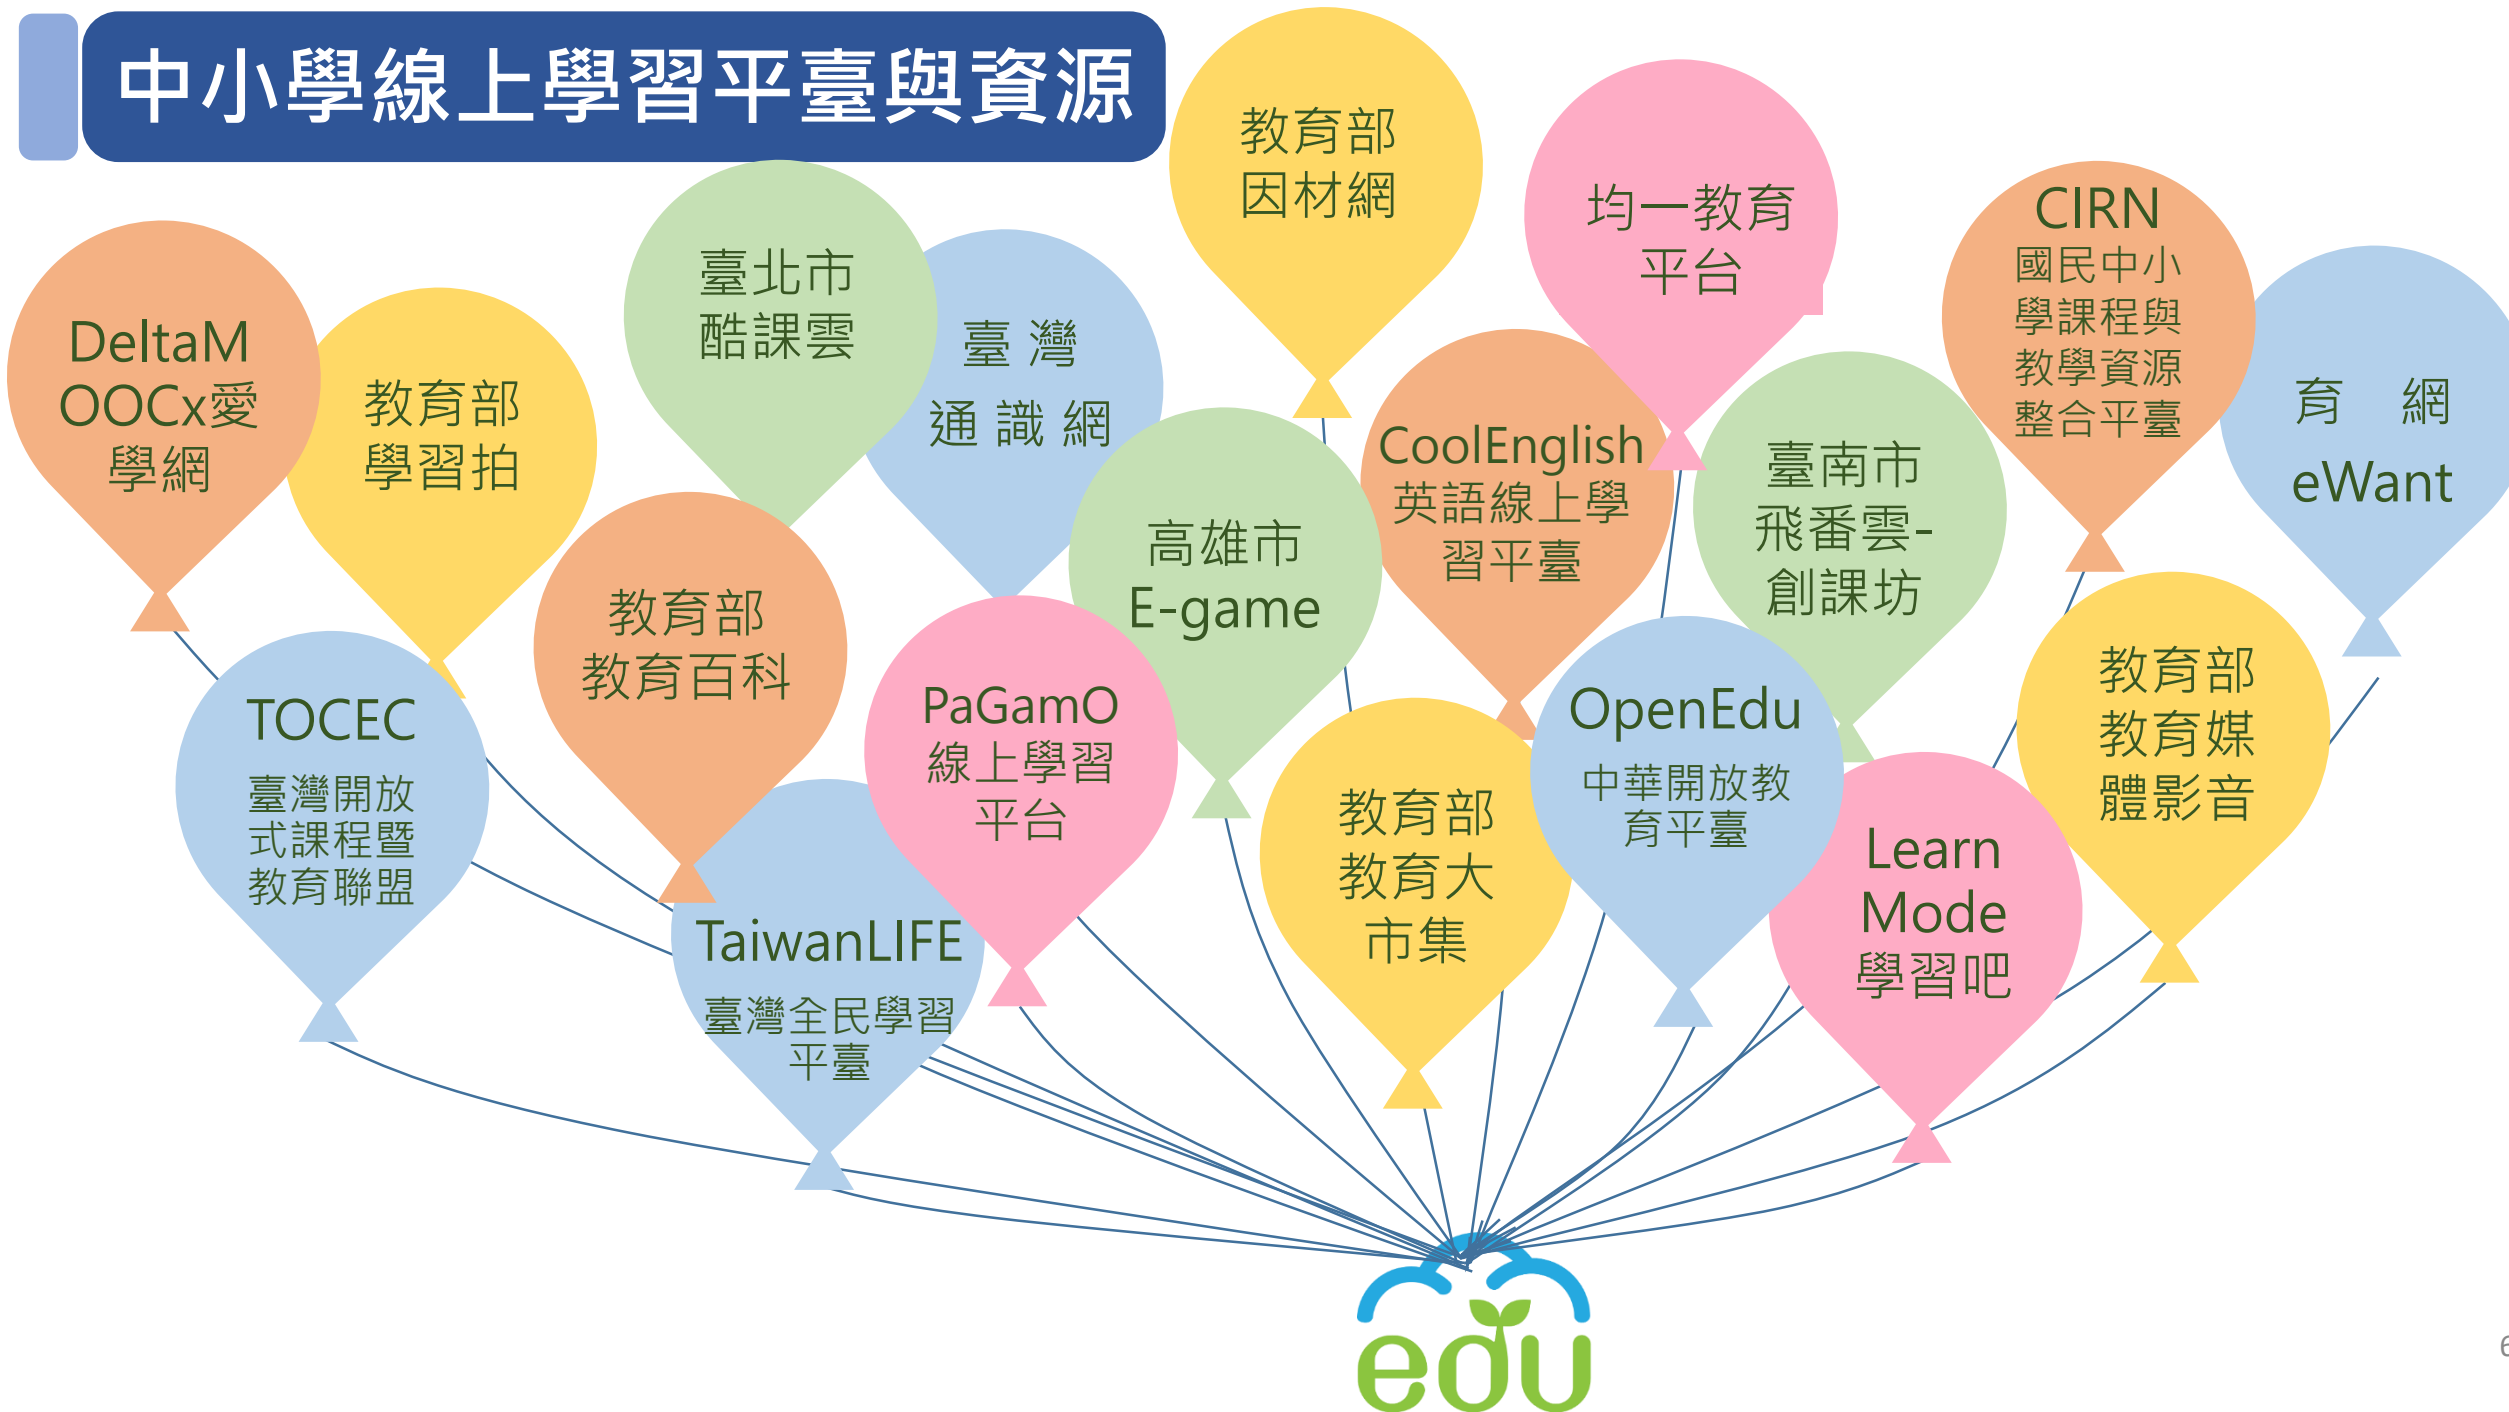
中小學線上學習平臺與資源

教育部因材網

均一教育平台

CIRN 國民中小學課程與教學資源整合平臺

臺北市酷課雲

臺灣通識網

DeltaMOOCx愛學網

教育部學習拍

育網 eWant

CoolEnglish 英語線上學習平臺

臺南市飛番雲-創課坊

高雄市 E-game

教育部教育百科

PaGamO 線上學習平台

TOCEC 臺灣開放式課程暨教育聯盟

OpenEdu 中華開放教育平臺

教育部教育媒體影音

教育部教育大市集

Learn Mode 學習吧

TaiwanLIFE 臺灣全民學習平臺

edu